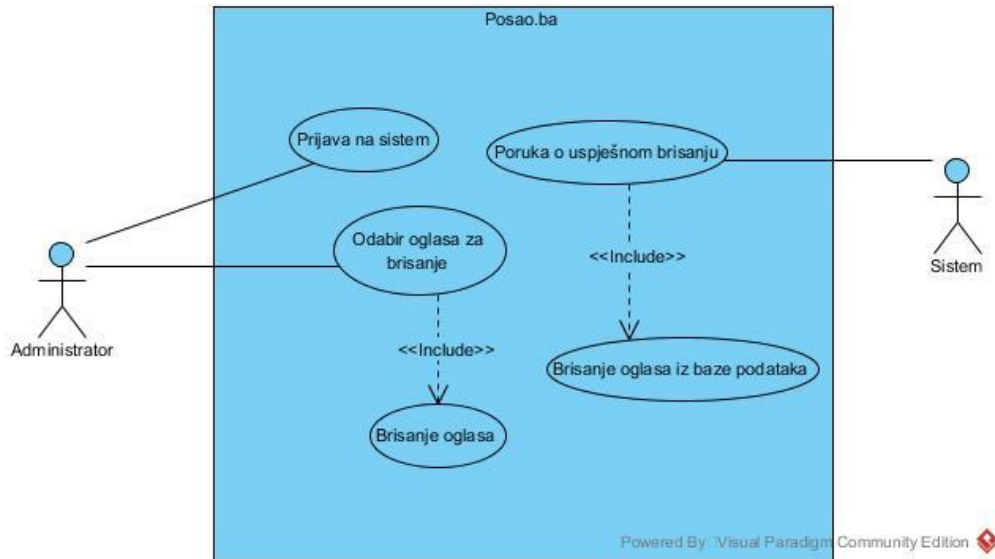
Posao.ba

Prijava na sistem

Poruka o uspješnom brisanju

Sistem

Odabir oglasa za brisanje

Administrator

<<Include>>

<<Include>>

Brisanje oglasa iz baze podataka

Brisanje oglasa

Powered By Visual Paradigm Community Edition